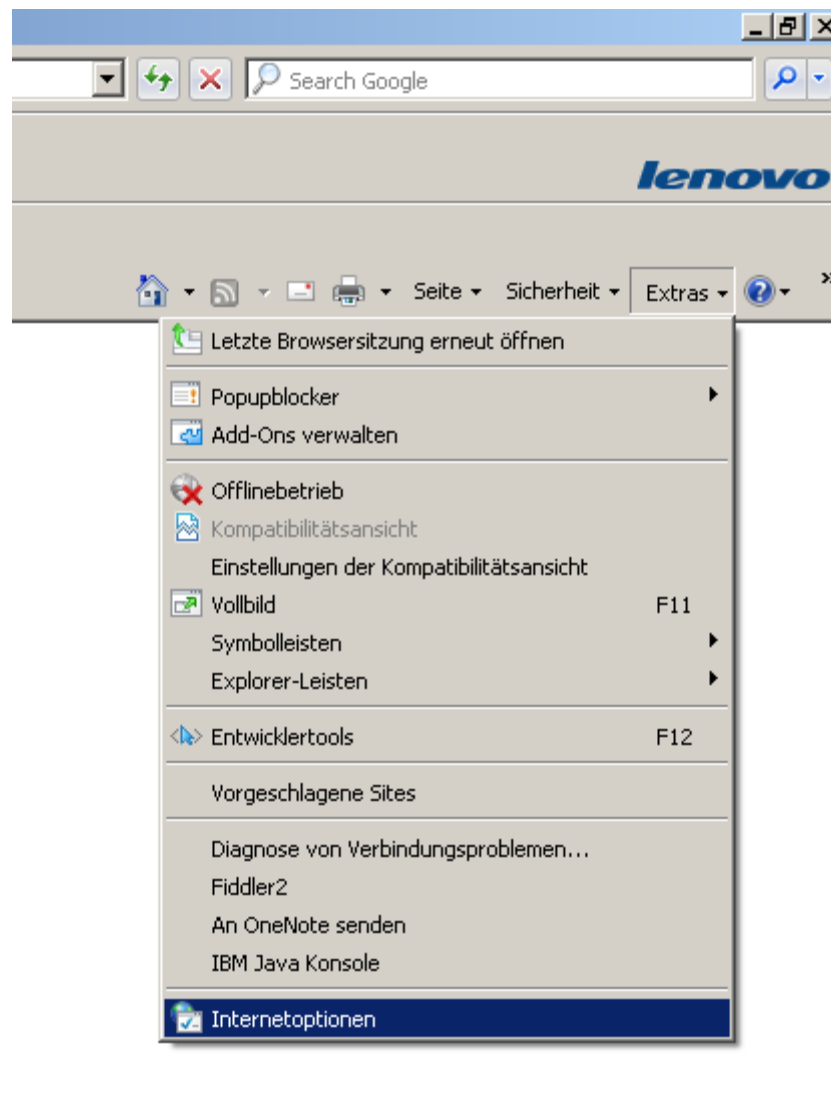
Search Google

lenovo

Seite ▾ Sicherheit ▾ Extras ▾

Letzte Browsersitzung erneut öffnen

Popupblocker
Add-Ons verwalten

Offlinebetrieb
Kompatibilitätsansicht
Einstellungen der Kompatibilitätsansicht
Vollbild F11
Symbolleisten
Explorer-Leisten

Entwicklertools F12

Vorgeschlagene Sites

Diagnose von Verbindungsproblemen...
Fiddler2
An OneNote senden
IBM Java Konsole

Internetoptionen